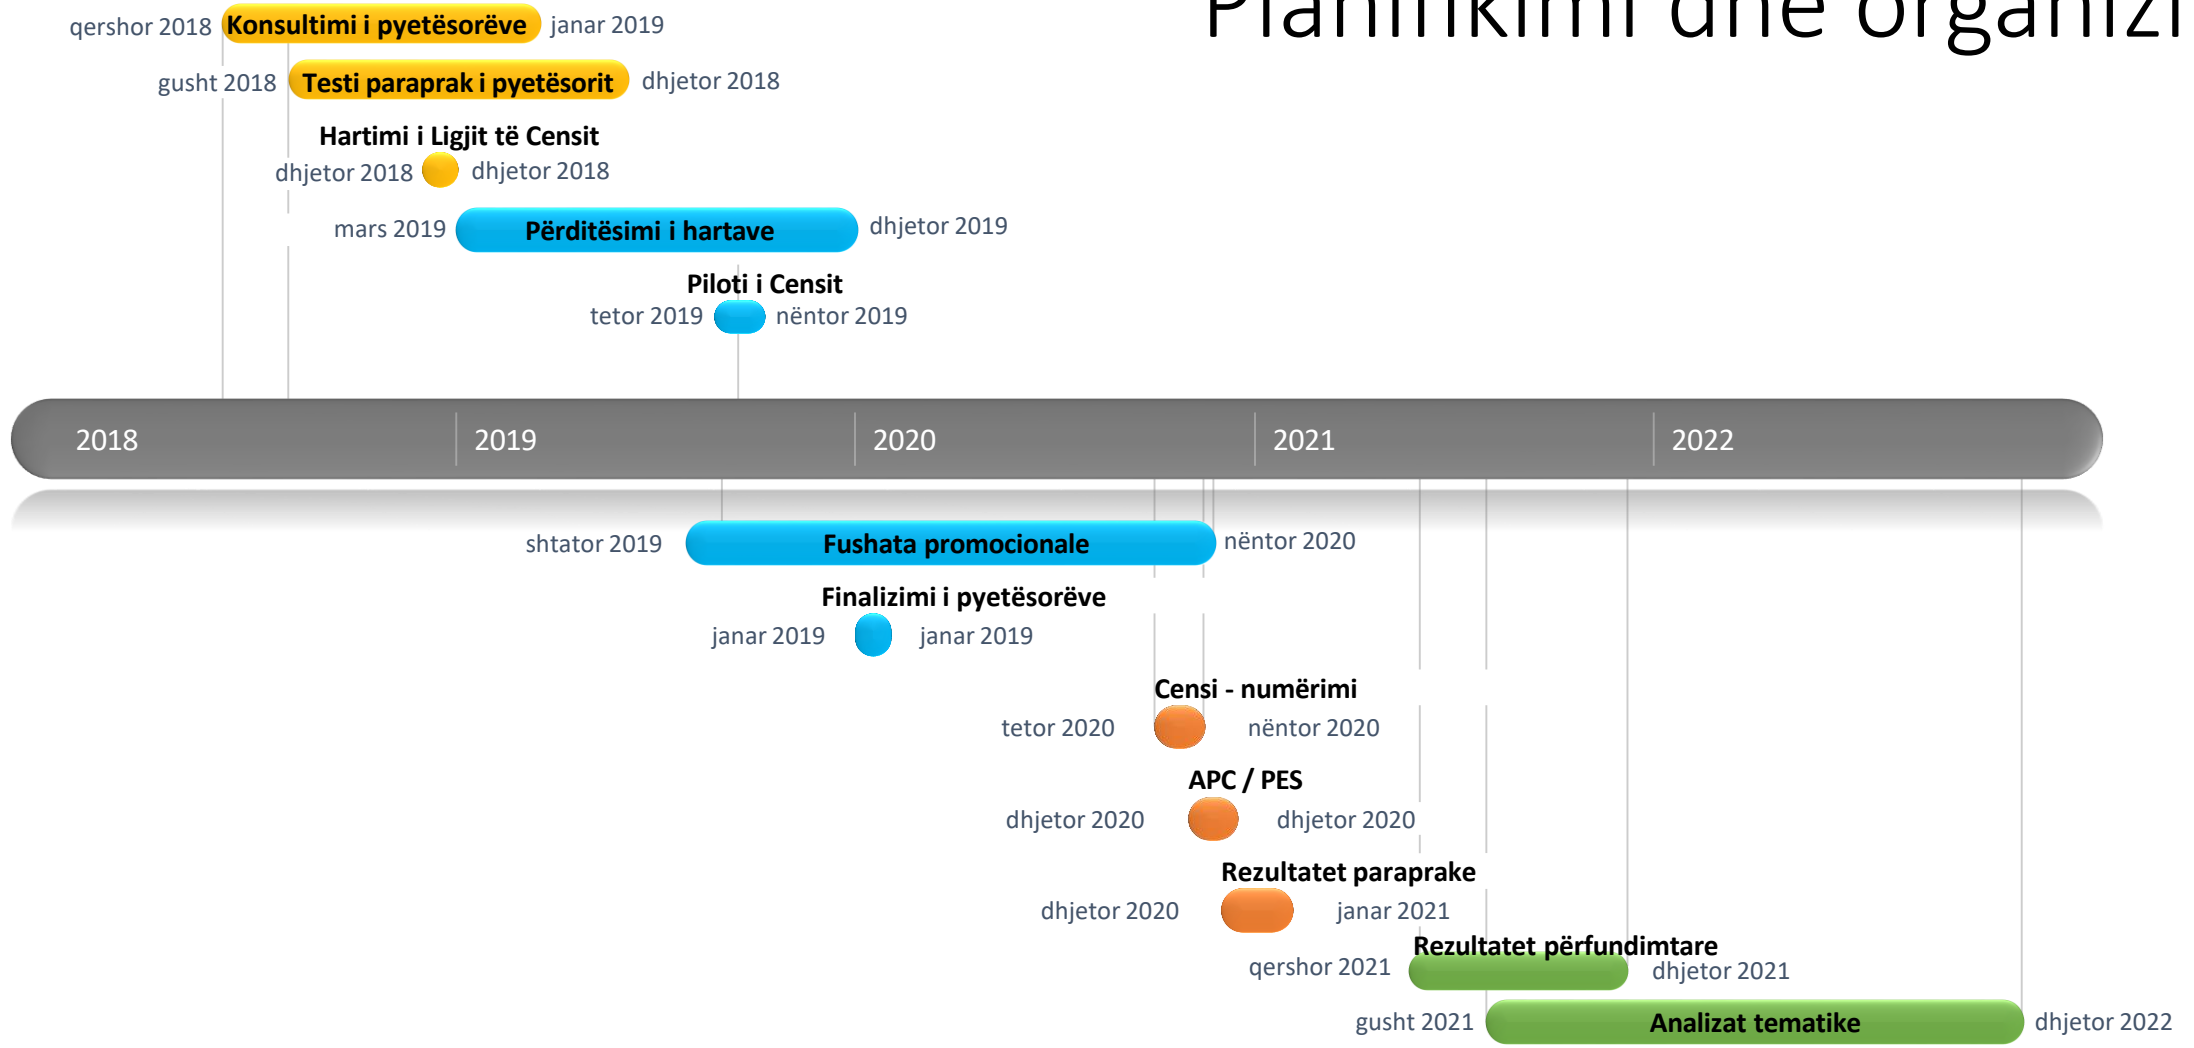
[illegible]

qershor 2018 Konsultimi i pyetësorëve janar 2019

gusht 2018 Testi paraprak i pyetësorit dhjetor 2018

Hartimi i Ligjit të Censit
dhjetor 2018 dhjetor 2018

mars 2019 Përditësimi i hartave dhjetor 2019

Piloti i Censit
tetor 2019 nëntor 2019

2018 2019 2020 2021 2022

shtator 2019 Fushata promocionale nëntor 2020

Finalizimi i pyetësorëve
janar 2019 janar 2019

Censi - numërimi
tetor 2020 nëntor 2020

APC / PES
dhjetor 2020 dhjetor 2020

Rezultatet paraprake
dhjetor 2020 janar 2021

Rezultatet përfundimtare
qershor 2021 dhjetor 2021

gusht 2021 Analizat tematike dhjetor 2022